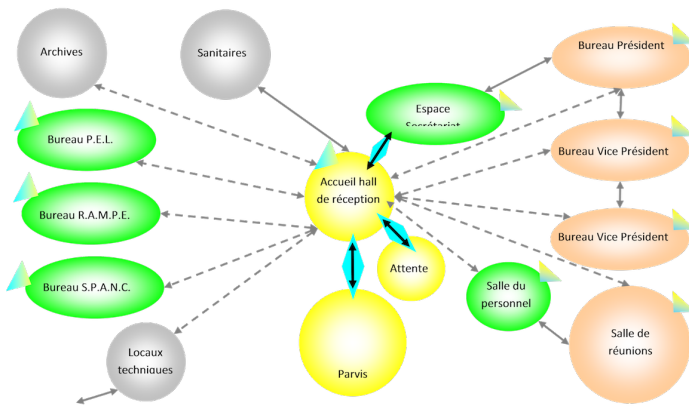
Archives

Sanitaires

Bureau Président

Espace Secrétariat

Bureau P.E.L.

Accueil hall de réception

Bureau Vice Président

Bureau R.A.M.P.E.

Bureau Vice Président

Attente

Bureau S.P.A.N.C.

Salle du personnel

Salle de réunions

Locaux techniques

Parvis